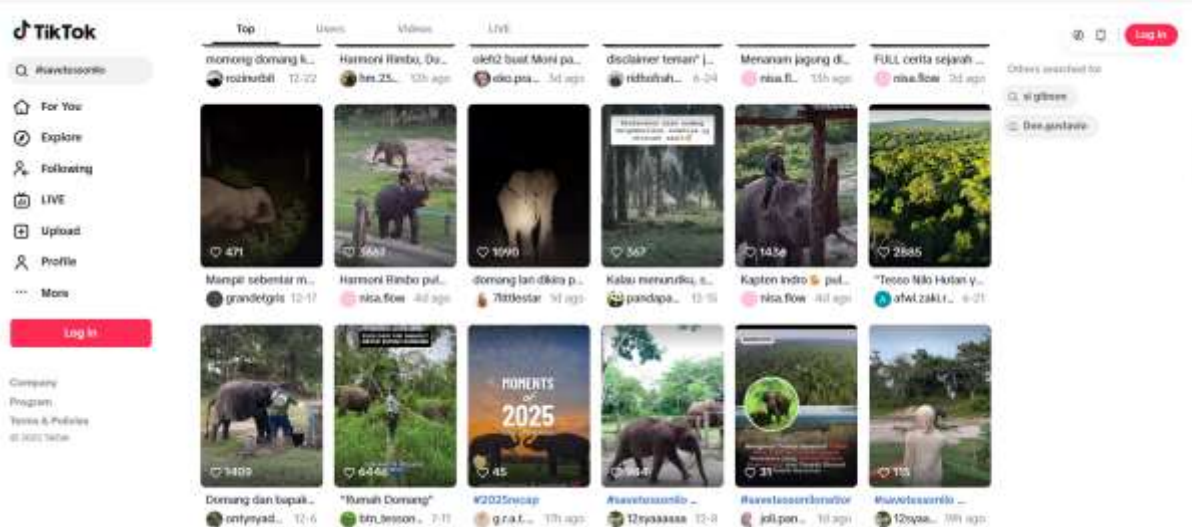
TikTok

#savetessonilo

For You
Explore
Following
LIVE
Upload
Profile
More

Log in

Company
Program
Terms & Policies
© 2025 TikTok

Top Users Videos LIVE

momong domang k... rozinurbit 12-22
Harmoni Rimbo, Du... hm.25... 13h ago
oleh2 buat Moni pa... eko.pra... 3d ago
disclaimer teman* | ... ridhofah... 6-24
Menanam jagung di... nisa.fl... 13h ago
FULL cerita sejarah ... nisa.flow 3d ago

471
Mampir sebentar m... grandetgris 12-17
3682
Harmoni Rimbo pul... nisa.flow 4d ago
1090
domang lan dikira p... 7littlestar 5d ago
567
Kalau menurutku, s... pandapa... 12-15
1436
Kapten Indro pul... nisa.flow 4d ago
2685
"Tesso Nilo Hutan y... afwi.zaki.r... 6-21

MOMENTS of 2025

1409
Domang dan bapak... ontyayad... 12-6
6444
"Rumah Domang" btn_tesson... 7-11
45
#2025recap g.r.a.t... 17h ago
964
#savetessonilo ... 12syaaaaa 12-9
31
#savetessonilonationalpark joli.pon... 1d ago
115
#savetessonilo ... 12syaa... 19h ago

Log in

Others searched for
si gibson
Den.gustavio